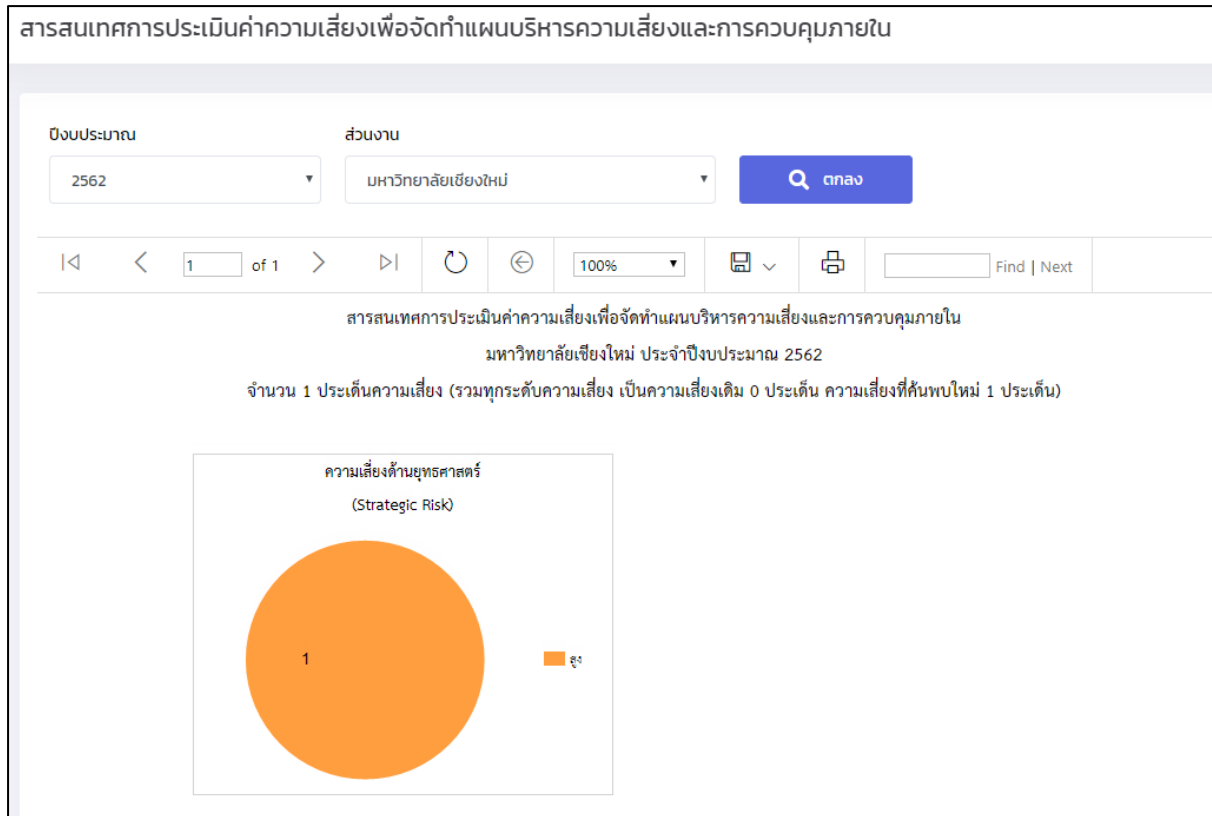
สารสนเทศการประเมินค่าความเสี่ยงเพื่อจัดทำแผนบริหารความเสี่ยงและการควบคุมภายใน

ปีงบประมาณ
2562

ส่วนงาน
มหาวิทยาลัยเชียงใหม่

ตกลง

1 of 1

100%

Find | Next

สารสนเทศการประเมินค่าความเสี่ยงเพื่อจัดทำแผนบริหารความเสี่ยงและการควบคุมภายใน

มหาวิทยาลัยเชียงใหม่ ประจำปีงบประมาณ 2562

จำนวน 1 ประเด็นความเสี่ยง (รวมทุกระดับความเสี่ยง เป็นความเสี่ยงเดิม 0 ประเด็น ความเสี่ยงที่ค้นพบใหม่ 1 ประเด็น)

ความเสี่ยงด้านยุทธศาสตร์

(Strategic Risk)

1

สูง